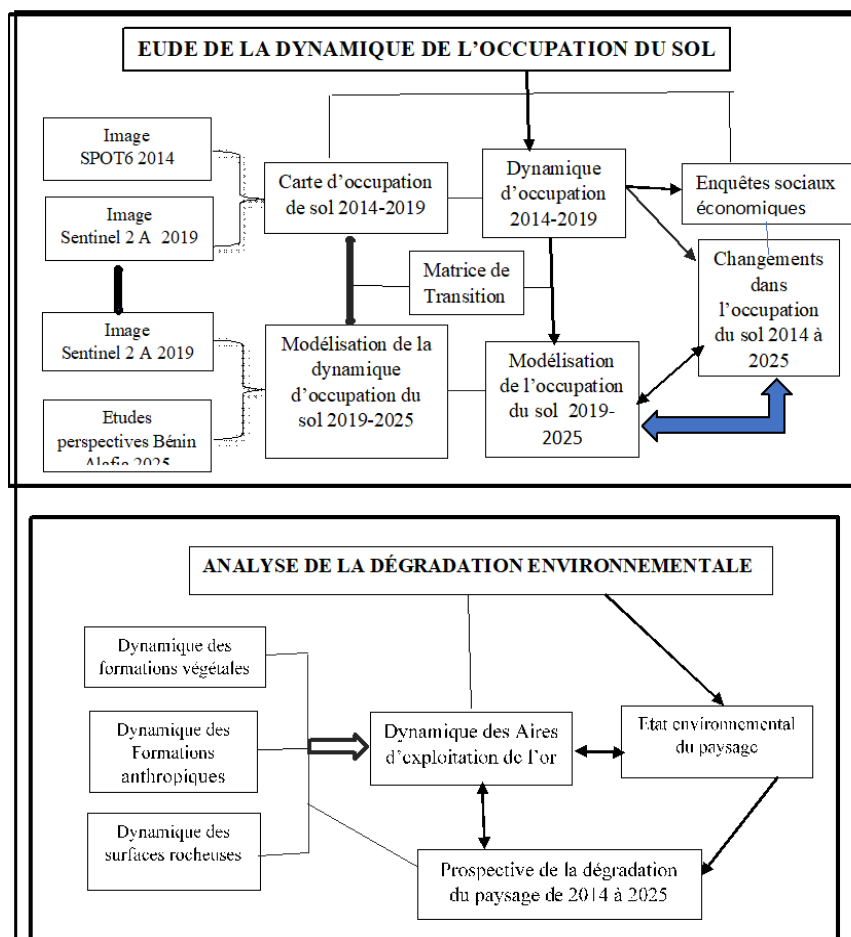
EUDE DE LA DYNAMIQUE DE L'OCCUPATION DU SOL

Image SPOT6 2014

Image Sentinel 2 A 2019

Carte d'occupation de sol 2014-2019

Dynamique d'occupation 2014-2019

Enquêtes sociaux économiques

Matrice de Transition

Changements dans l'occupation du sol 2014 à 2025

Image Sentinel 2 A 2019

Modélisation de la dynamique d'occupation du sol 2019-2025

Modélisation de l'occupation du sol 2019-2025

Etudes perspectives Bénin Alafia 2025

ANALYSE DE LA DÉGRADATION ENVIRONNEMENTALE

Dynamique des formations végétales

Dynamique des Formations anthropiques

Dynamique des Aires d'exploitation de l'or

Etat environnemental du paysage

Dynamique des surfaces rocheuses

Prospective de la dégradation du paysage de 2014 à 2025